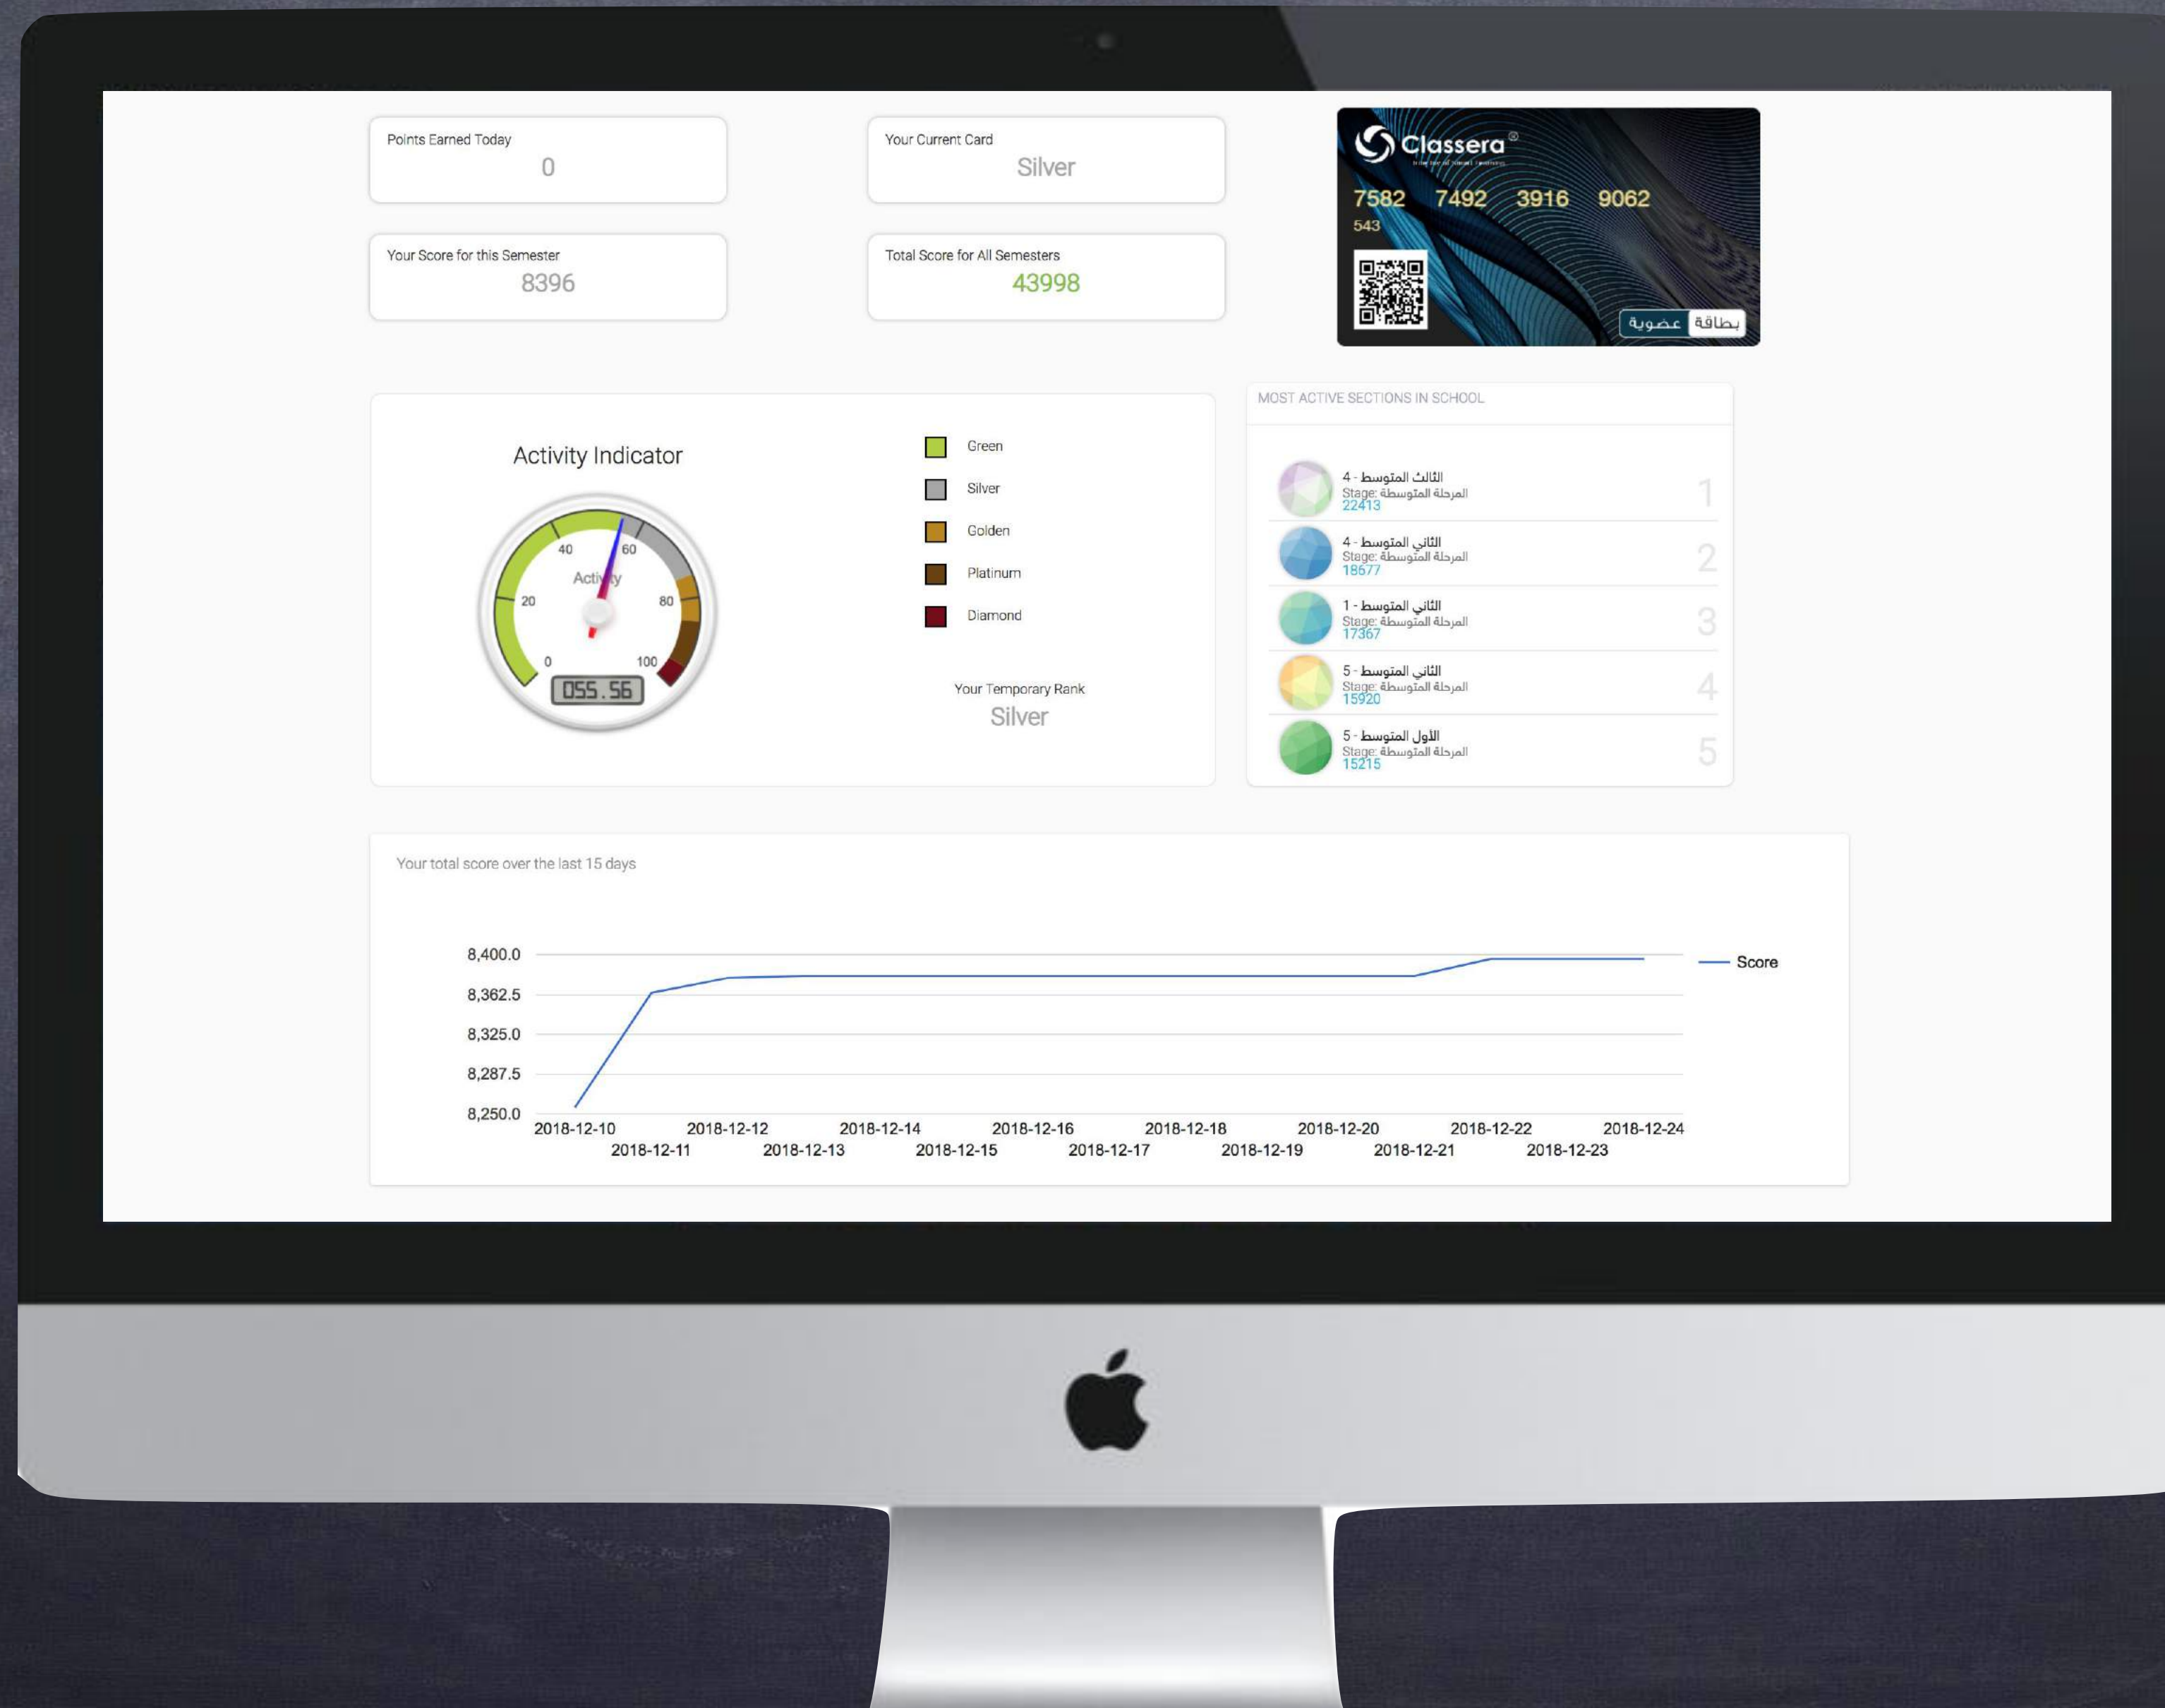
Points Earned Today
0

Your Current Card
Silver

Your Score for this Semester
8396

Total Score for All Semesters
43998

Classera®
7582 7492 3916 9062
543
بطاقة عضوية

Activity Indicator
40 60
Activity
20 80
0 100
055.56

Green
Silver
Golden
Platinum
Diamond

Your Temporary Rank
Silver

MOST ACTIVE SECTIONS IN SCHOOL

4 - الثالث المتوسط
Stage: المرحلة المتوسطة
22413
1

4 - الثاني المتوسط
Stage: المرحلة المتوسطة
18677
2

1 - الثاني المتوسط
Stage: المرحلة المتوسطة
17367
3

5 - الثاني المتوسط
Stage: المرحلة المتوسطة
15920
4

5 - الأول المتوسط
Stage: المرحلة المتوسطة
15215
5

Your total score over the last 15 days

8,400.0
8,362.5
8,325.0
8,287.5
8,250.0
Score
2018-12-10 2018-12-11 2018-12-12 2018-12-13 2018-12-14 2018-12-15 2018-12-16 2018-12-17 2018-12-18 2018-12-19 2018-12-20 2018-12-21 2018-12-22 2018-12-23 2018-12-24